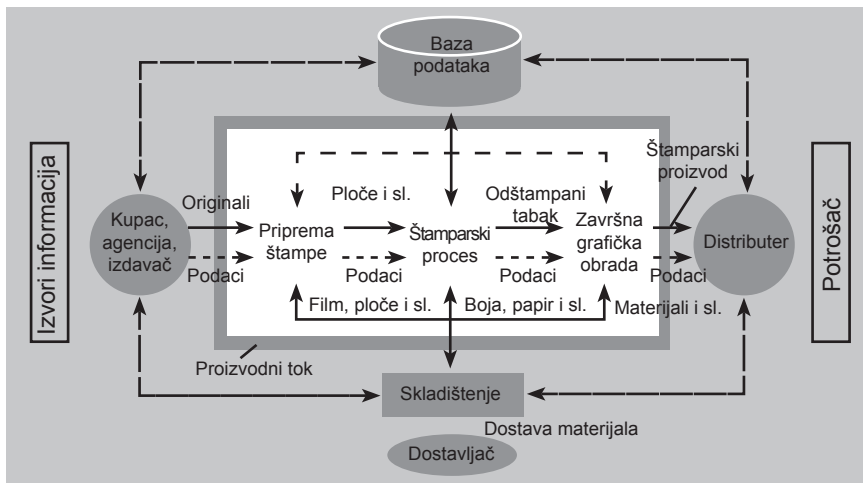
Baza podataka

Izvori informacija

Kupac, agencija, izdavač

Originali

Podaci

Ploče i sl.

Priprema štampe

Podaci

Štamparski proces

Odštampani tabak

Podaci

Završna grafička obrada

Štamparski proizvod

Distributer

Podaci

Potrošač

Film, ploče i sl.

Boja, papir i sl.

Materijali i sl.

Proizvodni tok

Skladištenje

Dostava materijala

Dostavljač